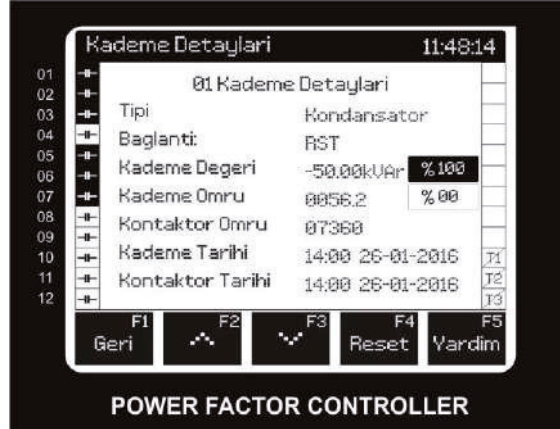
Kademe Detaylari 11:48:14

01
02
03
04
05
06
07
08
09
10
11
12

01 Kademe Detaylari

Tipi Kondansator
Baglanti: RST
Kademe Degeri -50.00kVAr %100
Kademe Omru 0056.2 %00
Kontaktor Omru 07360
Kademe Tarihi 14:00 26-01-2016
Kontaktor Tarihi 14:00 26-01-2016

T1
T2
T3

F1 Geri
F2
F3
F4 Reset
F5 Yardim

POWER FACTOR CONTROLLER